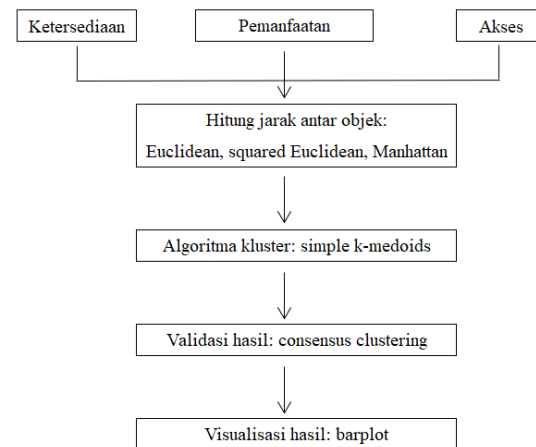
Ketersediaan

Pemanfaatan

Akses

Hitung jarak antar objek:
Euclidean, squared Euclidean, Manhattan

Algoritma kluster: simple k-medoids

Validasi hasil: consensus clustering

Visualisasi hasil: barplot